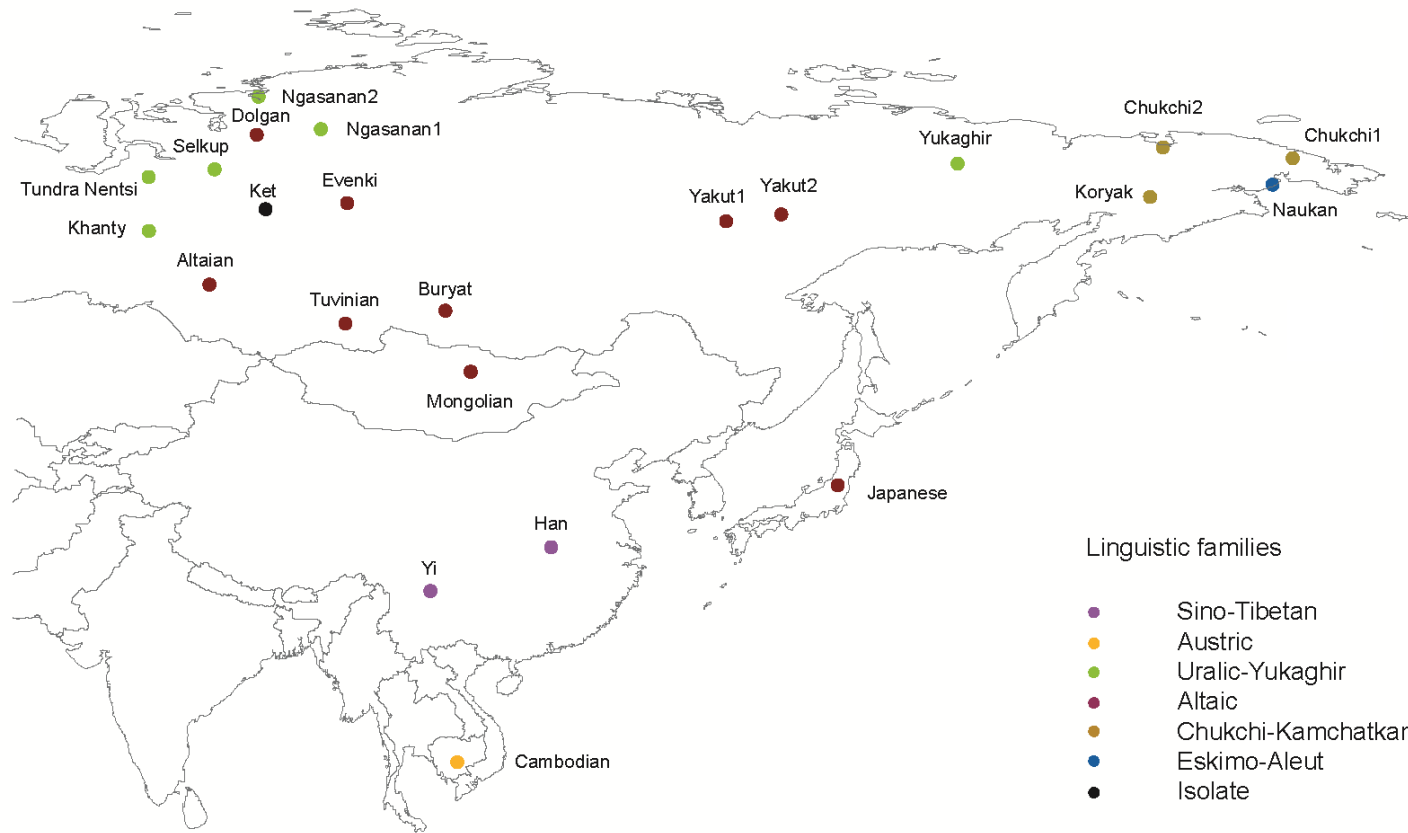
Ngasanan2
Dolgan
Ngasanan1
Selkup
Tundra Nentsi
Ket
Evenki
Khanty
Altaian
Tuvinian
Buryat
Mongolian
Yukaghir
Yakut1
Yakut2
Chukchi2
Chukchi1
Koryak
Naukan
Japanese
Han
Yi
Cambodian

Linguistic families
Sino-Tibetan
Austric
Uralic-Yukaghir
Altaic
Chukchi-Kamchatkan
Eskimo-Aleut
Isolate